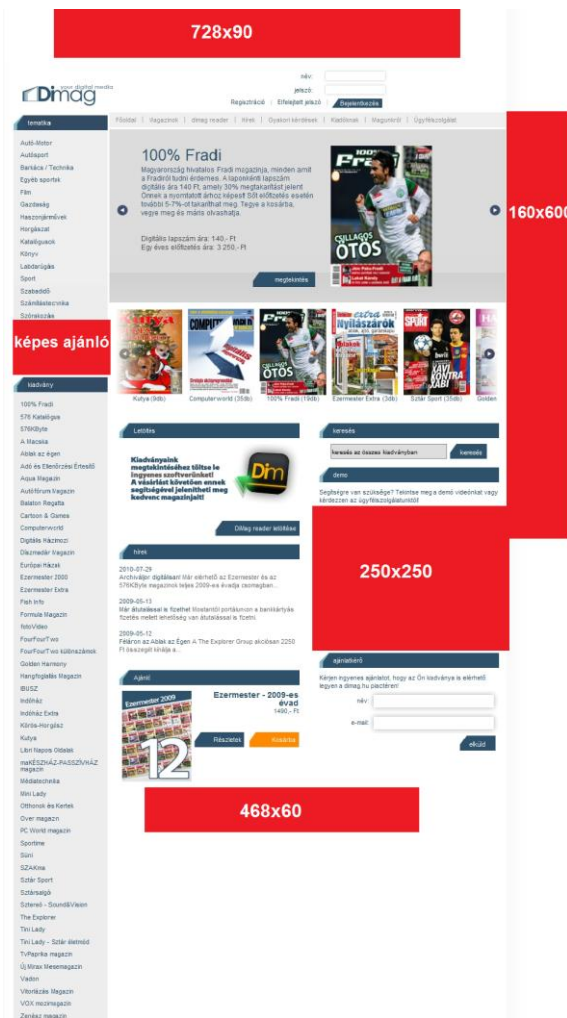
728x90

your digital media
Dmag

név:
jelszó:
Regisztráció | Elfelejtett jelszó | Bejelentkezés

Főoldal | Magazinok | dmag reader | hírek | Gyakori kérdések | Kiadóknak | Magunkról | Ügyfélszolgálat

tematika

Autó-Motor
Autósport
Barkács / Technika
Egyéb sportok
Film
Gazdaság
Használtművek
Horgászat
Katalógusok
Könyv
Labdarúgás
Sport
Szabadidő
Számítástechnika
Szórakozás

100% Fradi

Magyarország hivatalos Fradi magazinja, minden amit a fradiról tudni érdemes. A lapszámát lapszám digitális ára 140 Ft, amely 30% megtakarítást jelent Önnek a nyomtatott árhoz képest! 50% előfizetés esetén további 5-7%-ot takaríthat meg. Tegye a kosárba, vegye meg és máris olvashatja.

Digitális lapszám ára: 140,- Ft
Egy éves előfizetés ára: 3 250,- Ft

megtekintés

CSILLAGOS ÖTÖS

160x600

képes ajánló

Kutya (9db) | Computerworld (35db) | 100% Fradi (19db) | Ezermester Extra (3db) | Sztár Sport (35db) | Golden

kiadvány

100% Fradi
576 Katalógus
576KByte
A Macska
Ablak az égen
Adó és Ellenőrzési Értesítő
Aqua Magazin
Autófórum Magazin
Balaton Regatta
Cartoon & Games
Computerworld
Digitális Házimozi
Diszmadár magazin
Európai Házak
Ezermester 2000
Ezermester Extra
Fish Info
Formula Magazin
fotoVideo
FourFourTwo
FourFourTwo különszámok
Golden Harmony
Hangfoglalás Magazin
IBUSZ
Indóház
Indóház Extra
Kórós-Horgász
Kutya
Libri Napos Oldalak
maKÉSZHÁZ-PASSZÍVHÁZ magazin
Médiatechnika
Mini Lady
Otthonok és Kertek
Over magazin
PC World magazin
Sportime
Süni
SZAKma
Sztár Sport
Sztárságló
Sztereó - Sound&Vision
The Explorer
Tini Lady
Tini Lady - Sztár életmód
TVPaprika magazin
Új Mirax Mesemagazin
Vadon
Vitorlázás Magazin
VOX mozimagazin
Zenész magazin

Letöltés

Kiadványaink megtekintéséhez töltse le ingyenes szoftverünket! A vásárlást követően ennek segítségével jelenítheti meg kedvenc magazinjait!

Dmag reader letöltése

keresés

keresés az összes kiadványban | keresés

demo

Segítségre van szüksége? Tekintse meg a demó videóinkat vagy kérdezzen az ügyfélszolgálatunktól!

250x250

hírek

2010-07-29
Archiválja! Már elérhető az Ezermester és az 576KByte magazinok teljes 2009-es évadja csomagban...

2009-05-13
Már átutalással is fizethet Mostantól portálunkon a banki kártyás fizetés mellett lehetőség van átutalással is fizetni.

2009-05-12
Felárón az Ablak az Égen A The Explorer Group akciósan 2250 Ft összegért kínálja a...

Ajánló

Ezermester 2009
Ezermester - 2009-es évad
1490,- Ft
Részletek | Kosárba

ajánlattevő

Kérjen ingyenes ajánlatot, hogy az Ön kiadványa is elérhető legyen a dmag.hu piacterén!

név:
e-mail:
elküld

468x60